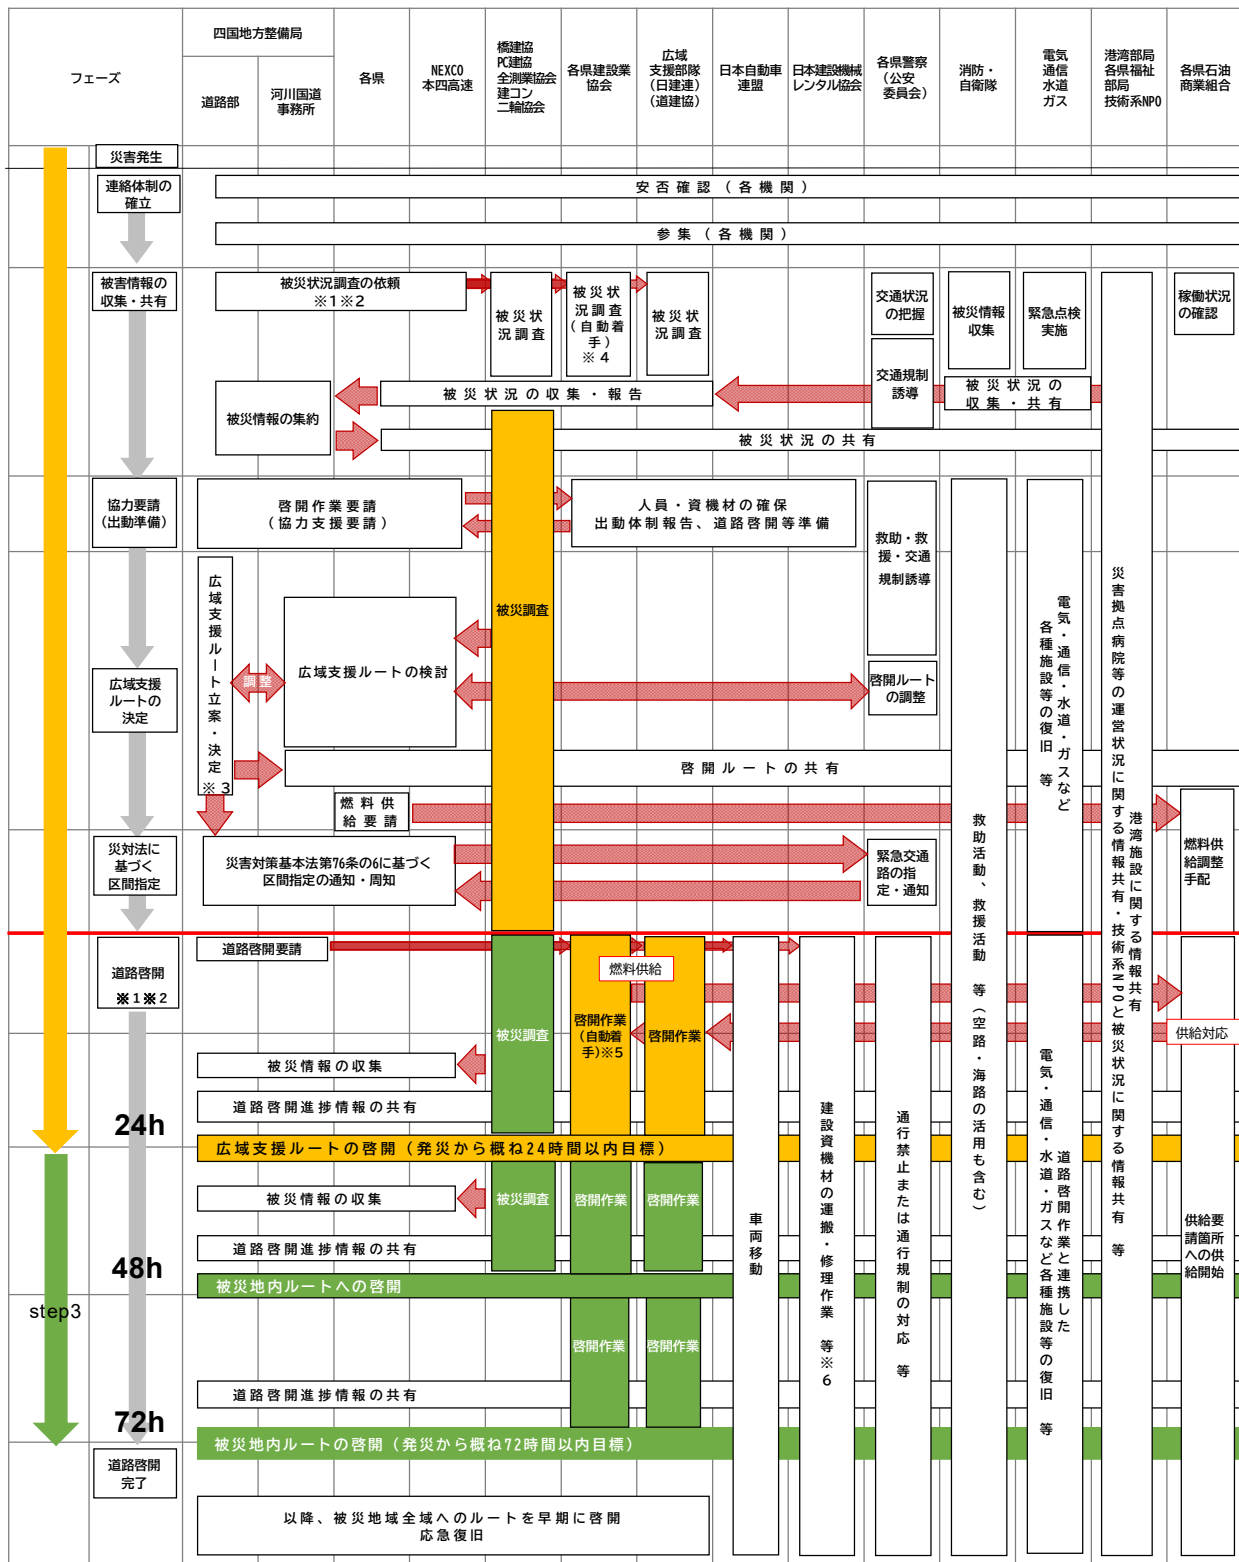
| フェーズ | 四国地方整備局 道路部 | 四国地方整備局 河川国道事務所 | 各県 | NEXCO 本四高速 | 橋建協 PC建協 全測業協会 建コン 二輪協会 | 各県建設業協会 | 広域支援部隊（日建連）（道建協） | 日本自動車連盟 | 日本建設機械レンタル協会 | 各県警察（公安委員会） | 消防・自衛隊 | 電気 通信 水道 ガス | 港湾部局 各県福祉部局 技術系NPO | 各県石油商業組合 |
|---|---|---|---|---|---|---|---|---|---|---|---|---|---|---|

災害発生

連絡体制の確立

安否確認（各機関）

参集（各機関）

被害情報の収集・共有

被災状況調査の依頼 ※1※2

被災状況調査

被災状況調査（自動着手）※4

被災状況調査

交通状況の把握

被災情報収集

緊急点検実施

稼働状況の確認

被災情報の集約

被災状況の収集・報告

交通規制誘導

被災状況の収集・共有

被災状況の共有

協力要請（出動準備）

啓開作業要請（協力支援要請）

人員・資機材の確保 出動体制報告、道路啓開等準備

救助・救援・交通規制誘導

被災調査

広域支援ルート立案・決定 ※3

調整

広域支援ルートの検討

広域支援ルートの決定

啓開ルートの調整

啓開ルートの共有

燃料供給要請

燃料供給調整手配

災対法に基づく区間指定

災害対策基本法第76条の6に基づく区間指定の通知・周知

緊急交通路の指定・通知

救助活動、救援活動 等（空路・海路の活用も含む）

電気・通信・水道・ガスなど各種施設等の復旧 等

災害拠点病院等の運営状況に関する情報共有・技術系NPOと被災状況に関する情報共有 等

港湾施設に関する情報共有

道路啓開 ※1※2

道路啓開要請

燃料供給

被災調査

啓開作業（自動着手）※5

啓開作業

供給対応

被災情報の収集

道路啓開進捗情報の共有

24h

広域支援ルートの啓開（発災から概ね24時間以内目標）

被災情報の収集

被災調査

啓開作業

啓開作業

車両移動

建設資機材の運搬・修理作業 等※6

通行禁止または通行規制の対応 等

電気・通信・水道・ガスなど各種施設等の復旧 等

道路啓開作業と連携した

供給要請箇所への供給開始

道路啓開進捗情報の共有

48h

被災地内ルートへの啓開

step3

啓開作業

啓開作業

道路啓開進捗情報の共有

72h

被災地内ルートの啓開（発災から概ね72時間以内目標）

道路啓開完了

以降、被災地域全域へのルートを早期に啓開 応急復旧